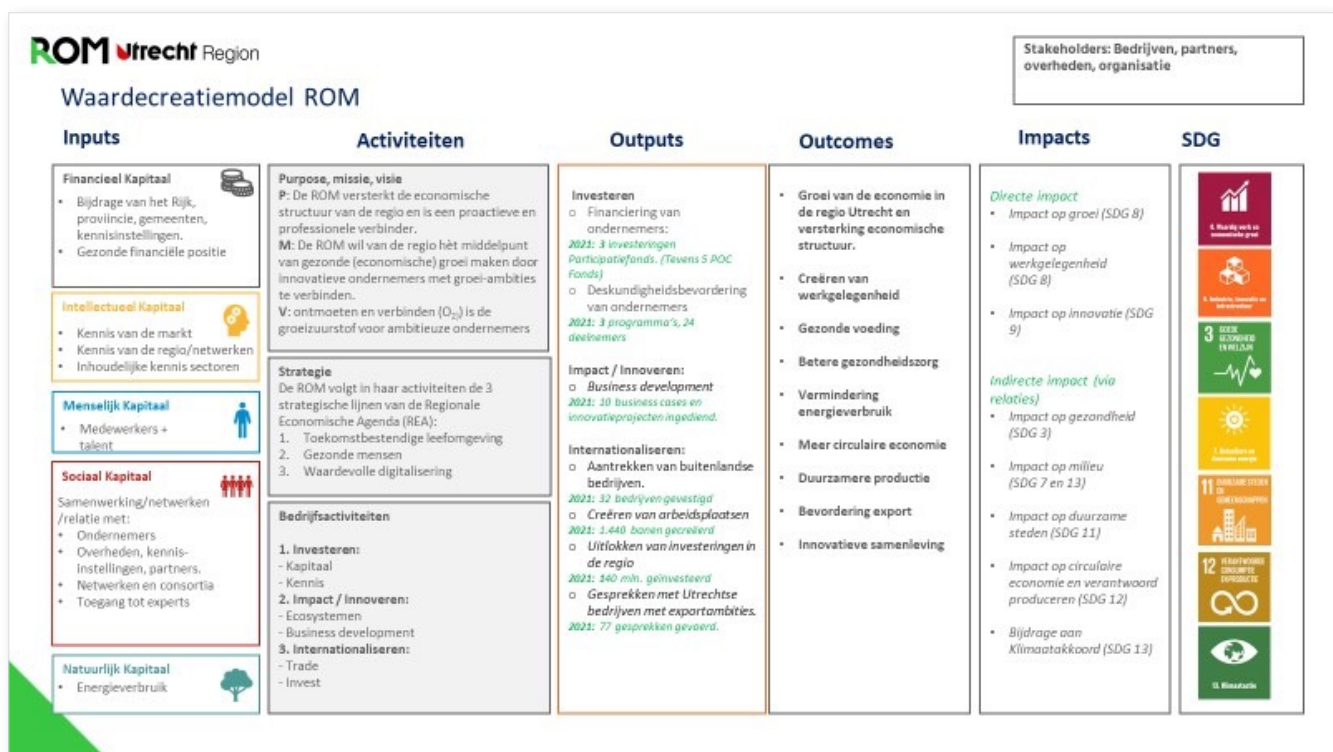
ROM Utrecht Region

Waardecreatiemodel ROM

Stakeholders: Bedrijven, partners, overheden, organisatie

Inputs

Financieel Kapitaal
- Bijdrage van het Rijk, provincie, gemeenten, kennisinstellingen.
- Gezonde financiële positie

Intellectueel Kapitaal
- Kennis van de markt
- Kennis van de regio/netwerken
- Inhoudelijke kennis sectoren

Menselijk Kapitaal
- Medewerkers + talent

Sociaal Kapitaal
Samenwerking/netwerken /relatie met:
- Ondernemers
- Overheden, kennisinstellingen, partners.
- Netwerken en consortia
- Toegang tot experts

Natuurlijk Kapitaal
- Energieverbruik

Activiteiten

Purpose, missie, visie
P: De ROM versterkt de economische structuur van de regio en is een proactieve en professionele verbinder.
M: De ROM wil van de regio hèt middelpunt van gezonde (economische) groei maken door innovatieve ondernemers met groei-ambities te verbinden.
V: ontmoeten en verbinden ($O_2$) is de groeizuurstof voor ambitieuze ondernemers

Strategie
De ROM volgt in haar activiteiten de 3 strategische lijnen van de Regionale Economische Agenda (REA):
1. Toekomstbestendige leefomgeving
2. Gezonde mensen
3. Waardevolle digitalisering

Bedrijfsactiviteiten

1. Investeren:
- Kapitaal
- Kennis
2. Impact / Innoveren:
- Ecosystemen
- Business development
3. Internationaliseren:
- Trade
- Invest

Outputs

Investeren
○ Financiering van ondernemers:
2021: 3 investeringen Participatiefonds. (Tevens 5 POC Fonds)
○ Deskundigheidsbevordering van ondernemers
2021: 3 programma's, 24 deelnemers

Impact / Innoveren:
○ Business development
2021: 10 business cases en innovatieprojecten ingediend.

Internationaliseren:
○ Aantrekken van buitenlandse bedrijven.
2021: 32 bedrijven gevestigd
○ Creëren van arbeidsplaatsen
2021: 1.440 banen gecreëerd
○ Uitlokken van investeringen in de regio
2021: 140 mln. geïnvesteerd
○ Gesprekken met Utrechtse bedrijven met exportambities.
2021: 77 gesprekken gevoerd.

Outcomes

- Groei van de economie in de regio Utrecht en versterking economische structuur.
- Creëren van werkgelegenheid
- Gezonde voeding
- Betere gezondheidszorg
- Vermindering energieverbruik
- Meer circulaire economie
- Duurzamere productie
- Bevordering export
- Innovatieve samenleving

Impacts

Directe impact
- Impact op groei (SDG 8)
- Impact op werkgelegenheid (SDG 8)
- Impact op innovatie (SDG 9)

Indirecte impact (via relaties)
- Impact op gezondheid (SDG 3)
- Impact op milieu (SDG 7 en 13)
- Impact op duurzame steden (SDG 11)
- Impact op circulaire economie en verantwoord produceren (SDG 12)
- Bijdrage aan Klimaatakkoord (SDG 13)

SDG

8. Waardig werk en economische groei
9. Industrie, innovatie en infrastructuur
3 GOEDE GEZONDHEID EN WELZIJN
7. Betaalbare en duurzame energie
11 DUURZAME STEDEN EN GEMEENSCHAPPEN
12 VERANTWOORDE CONSUMPTIE EN PRODUCTIE
13. Klimaatactie